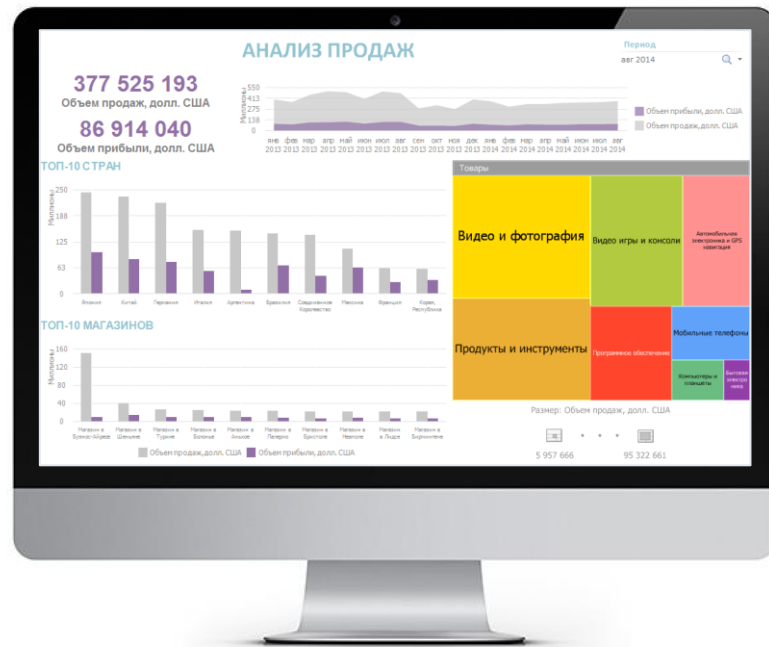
АНАЛИЗ ПРОДАЖ

Период
авг 2014

377 525 193
Объем продаж, долл. США

86 914 040
Объем прибыли, долл. США

Миллионы
550
413
275
138
0

янв 2013 фев 2013 мар 2013 апр 2013 май 2013 июн 2013 июл 2013 авг 2013 сен 2013 окт 2013 ноя 2013 дек 2013 янв 2014 фев 2014 мар 2014 апр 2014 май 2014 июн 2014 июл 2014 авг 2014

Объем прибыли, долл. США
Объем продаж, долл. США

ТОП-10 СТРАН

Миллионы
250
188
125
63
0

Япония Китай Германия Италия Аргентина Бразилия Соединенное Королевство Мексика Франция Корея, Республика

Товары

Видео и фотография
Видео игры и консоли
Автомобильная электроника и GPS навигация
Продукты и инструменты
Программное обеспечение
Мобильные телефоны
Компьютеры и планшеты
Бытовая электроника

Размер: Объем продаж, долл. США

5 957 666
95 322 661

ТОП-10 МАГАЗИНОВ

Миллионы
160
120
80
40
0

Магазин в Буэнос-Айресе Магазин в Шанхае Магазин в Турине Магазин в Болонье Магазин в Анкаре Магазин в Палермо Магазин в Бристоле Магазин в Неаполе Магазин в Лидсе Магазин в Бирмингеме

Объем продаж, долл. США Объем прибыли, долл. США